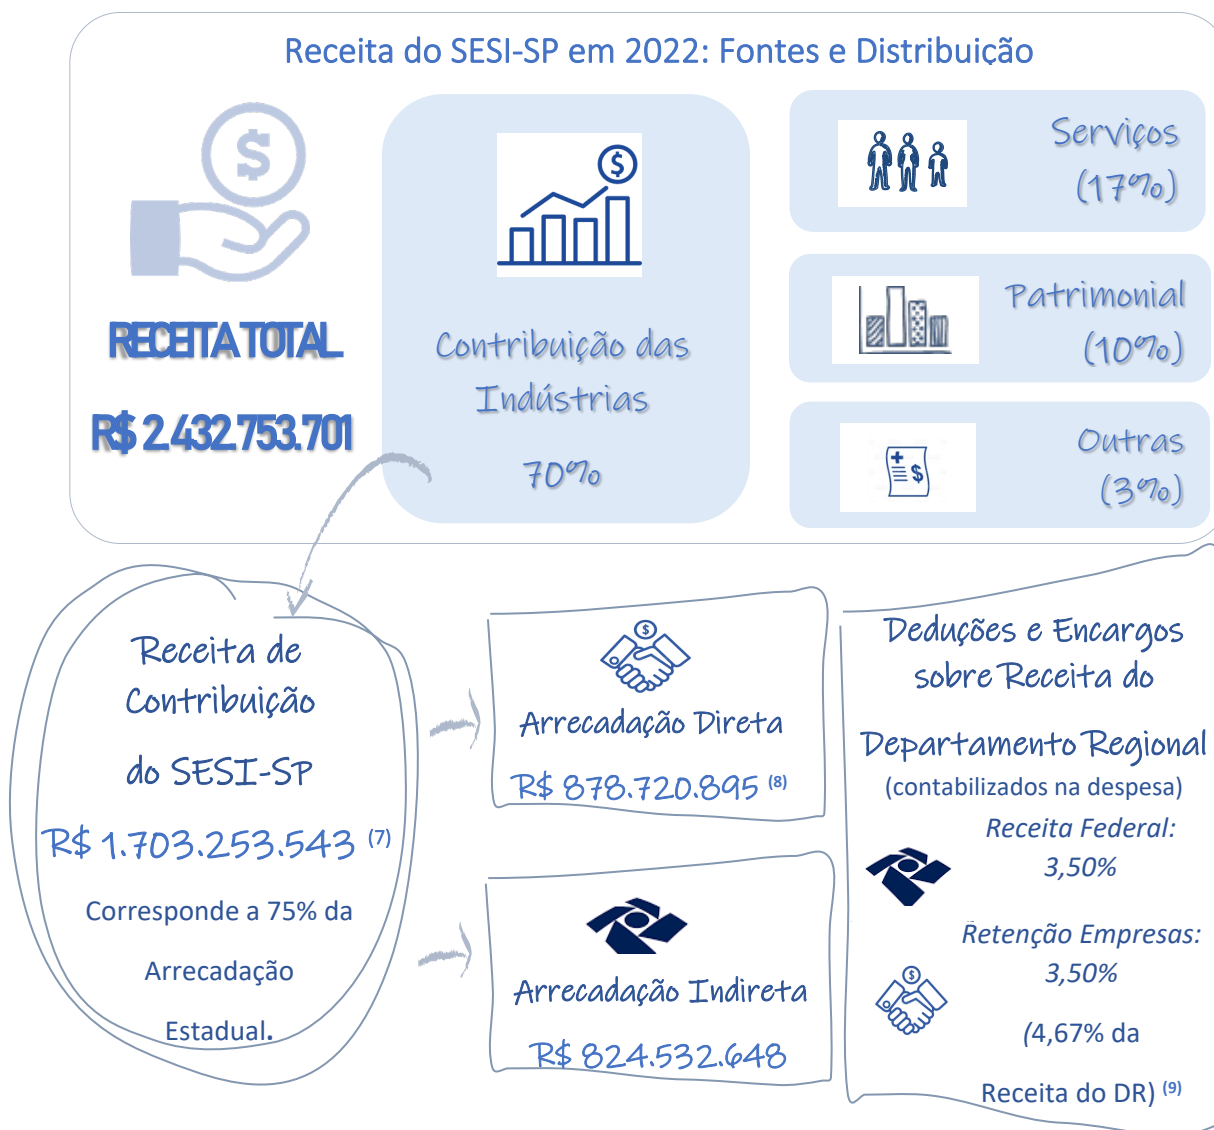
Receita do SESI-SP em 2022: Fontes e Distribuição

RECEITA TOTAL

R$ 2.432.753.701

Contribuição das Indústrias

70%

Serviços (17%)

Patrimonial (10%)

Outras (3%)

Receita de Contribuição do SESI-SP

R$ 1.703.253.543 $^{(7)}$

Corresponde a 75% da Arrecadação Estadual.

Arrecadação Direta

R$ 878.720.895 $^{(8)}$

Arrecadação Indireta

R$ 824.532.648

Deduções e Encargos sobre Receita do Departamento Regional

(contabilizados na despesa)

Receita Federal: 3,50%

Retenção Empresas: 3,50%

(4,67% da Receita do DR) $^{(9)}$